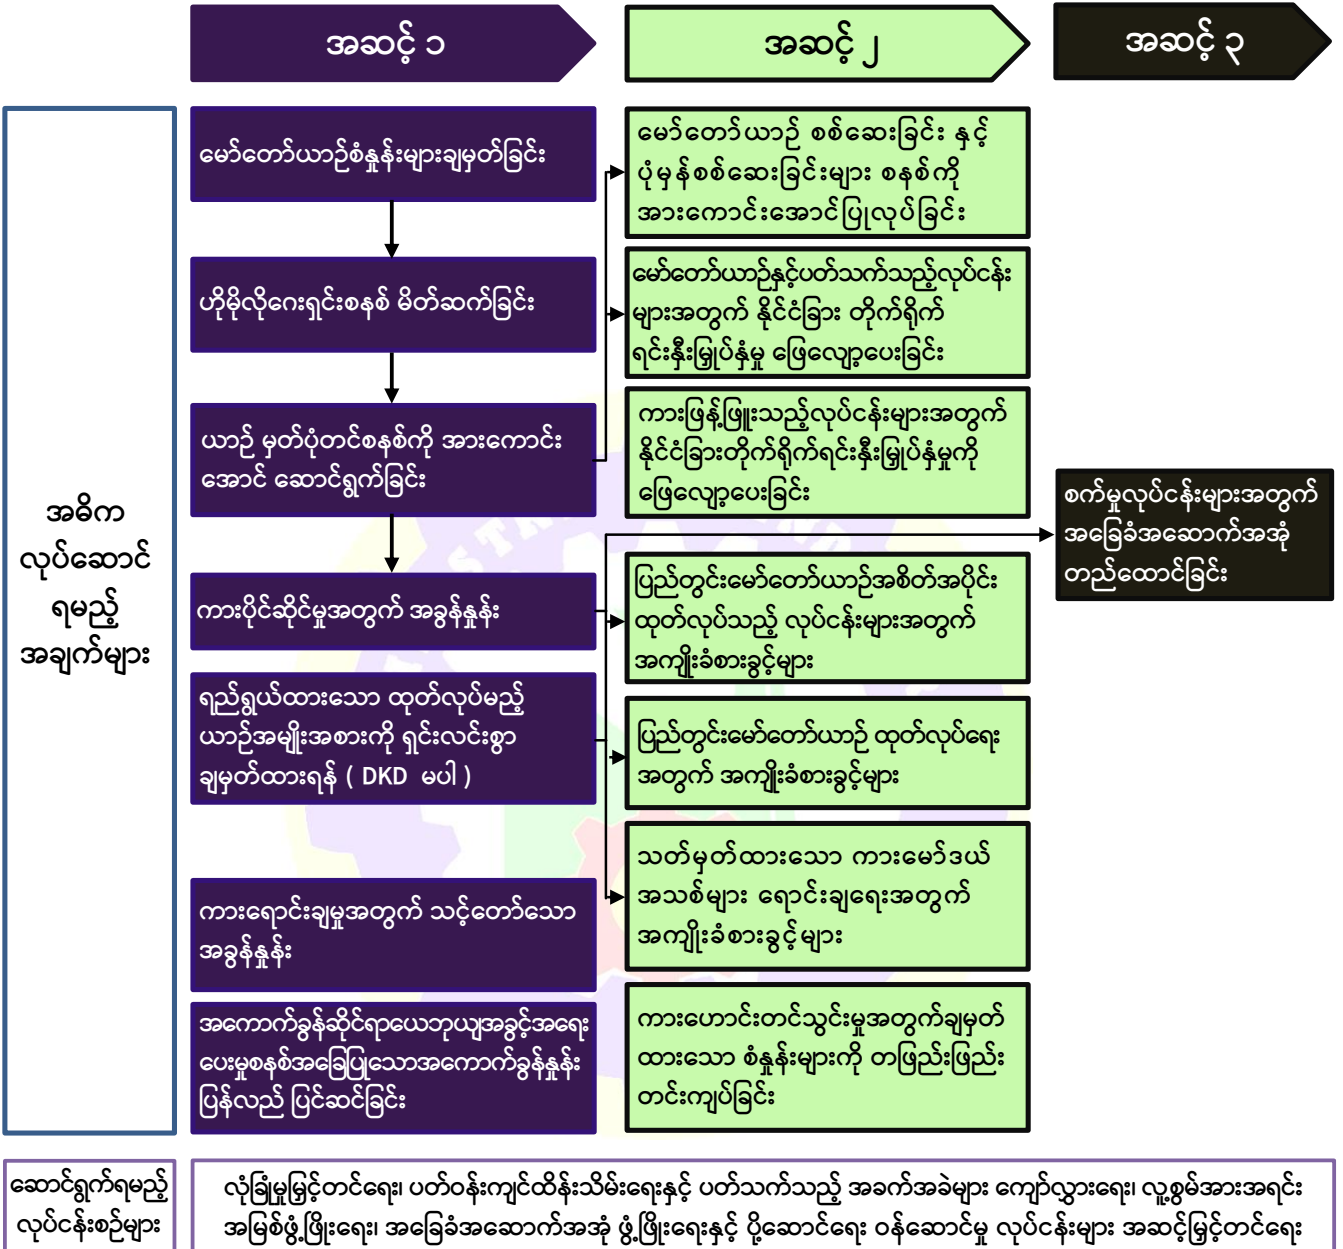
အဆင့် ၁

အဆင့် ၂

အဆင့် ၃

အဓိက လုပ်ဆောင်ရမည့် အချက်များ

မော်တော်ယာဉ်စံနှုန်းများချမှတ်ခြင်း

ဟိုမိုလိုဂေးရှင်းစနစ် မိတ်ဆက်ခြင်း

ယာဉ် မှတ်ပုံတင်စနစ်ကို အားကောင်းအောင် ဆောင်ရွက်ခြင်း

ကားပိုင်ဆိုင်မှုအတွက် အခွန်နှုန်း

ရည်ရွယ်ထားသော ထုတ်လုပ်မည့် ယာဉ်အမျိုးအစားကို ရှင်းလင်းစွာ ချမှတ်ထားရန် ( DKD မပါ )

ကားရောင်းချမှုအတွက် သင့်တော်သော အခွန်နှုန်း

အကောက်ခွန်ဆိုင်ရာယေဘုယျအခွင့်အရေးပေးမှုစနစ်အခြေပြုသောအကောက်ခွန်နှုန်း ပြန်လည် ပြင်ဆင်ခြင်း

မော်တော်ယာဉ် စစ်ဆေးခြင်း နှင့် ပုံမှန်စစ်ဆေးခြင်းများ စနစ်ကို အားကောင်းအောင်ပြုလုပ်ခြင်း

မော်တော်ယာဉ်နှင့်ပတ်သက်သည့်လုပ်ငန်းများအတွက် နိုင်ငံခြား တိုက်ရိုက်ရင်းနှီးမြှုပ်နှံမှု ဖြေလျှော့ပေးခြင်း

ကားဖြန့်ဖြူးသည့်လုပ်ငန်းများအတွက် နိုင်ငံခြားတိုက်ရိုက်ရင်းနှီးမြှုပ်နှံမှုကို ဖြေလျှော့ပေးခြင်း

ပြည်တွင်းမော်တော်ယာဉ်အစိတ်အပိုင်း ထုတ်လုပ်သည့် လုပ်ငန်းများအတွက် အကျိုးခံစားခွင့်များ

ပြည်တွင်းမော်တော်ယာဉ် ထုတ်လုပ်ရေး အတွက် အကျိုးခံစားခွင့်များ

သတ်မှတ်ထားသော ကားမော်ဒယ် အသစ်များ ရောင်းချရေးအတွက် အကျိုးခံစားခွင့်များ

ကားဟောင်းတင်သွင်းမှုအတွက်ချမှတ်ထားသော စံနှုန်းများကို တဖြည်းဖြည်း တင်းကျပ်ခြင်း

စက်မှုလုပ်ငန်းများအတွက် အခြေခံအဆောက်အအုံ တည်ထောင်ခြင်း

ဆောင်ရွက်ရမည့် လုပ်ငန်းစဉ်များ

လုံခြုံမှုမြှင့်တင်ရေး၊ ပတ်ဝန်းကျင်ထိန်းသိမ်းရေးနှင့် ပတ်သက်သည့် အခက်အခဲများ ကျော်လွှားရေး၊ လူ့စွမ်းအားအရင်းအမြစ်ဖွံ့ဖြိုးရေး၊ အခြေခံအဆောက်အအုံ ဖွံ့ဖြိုးရေးနှင့် ပို့ဆောင်ရေး ဝန်ဆောင်မှု လုပ်ငန်းများ အဆင့်မြှင့်တင်ရေး